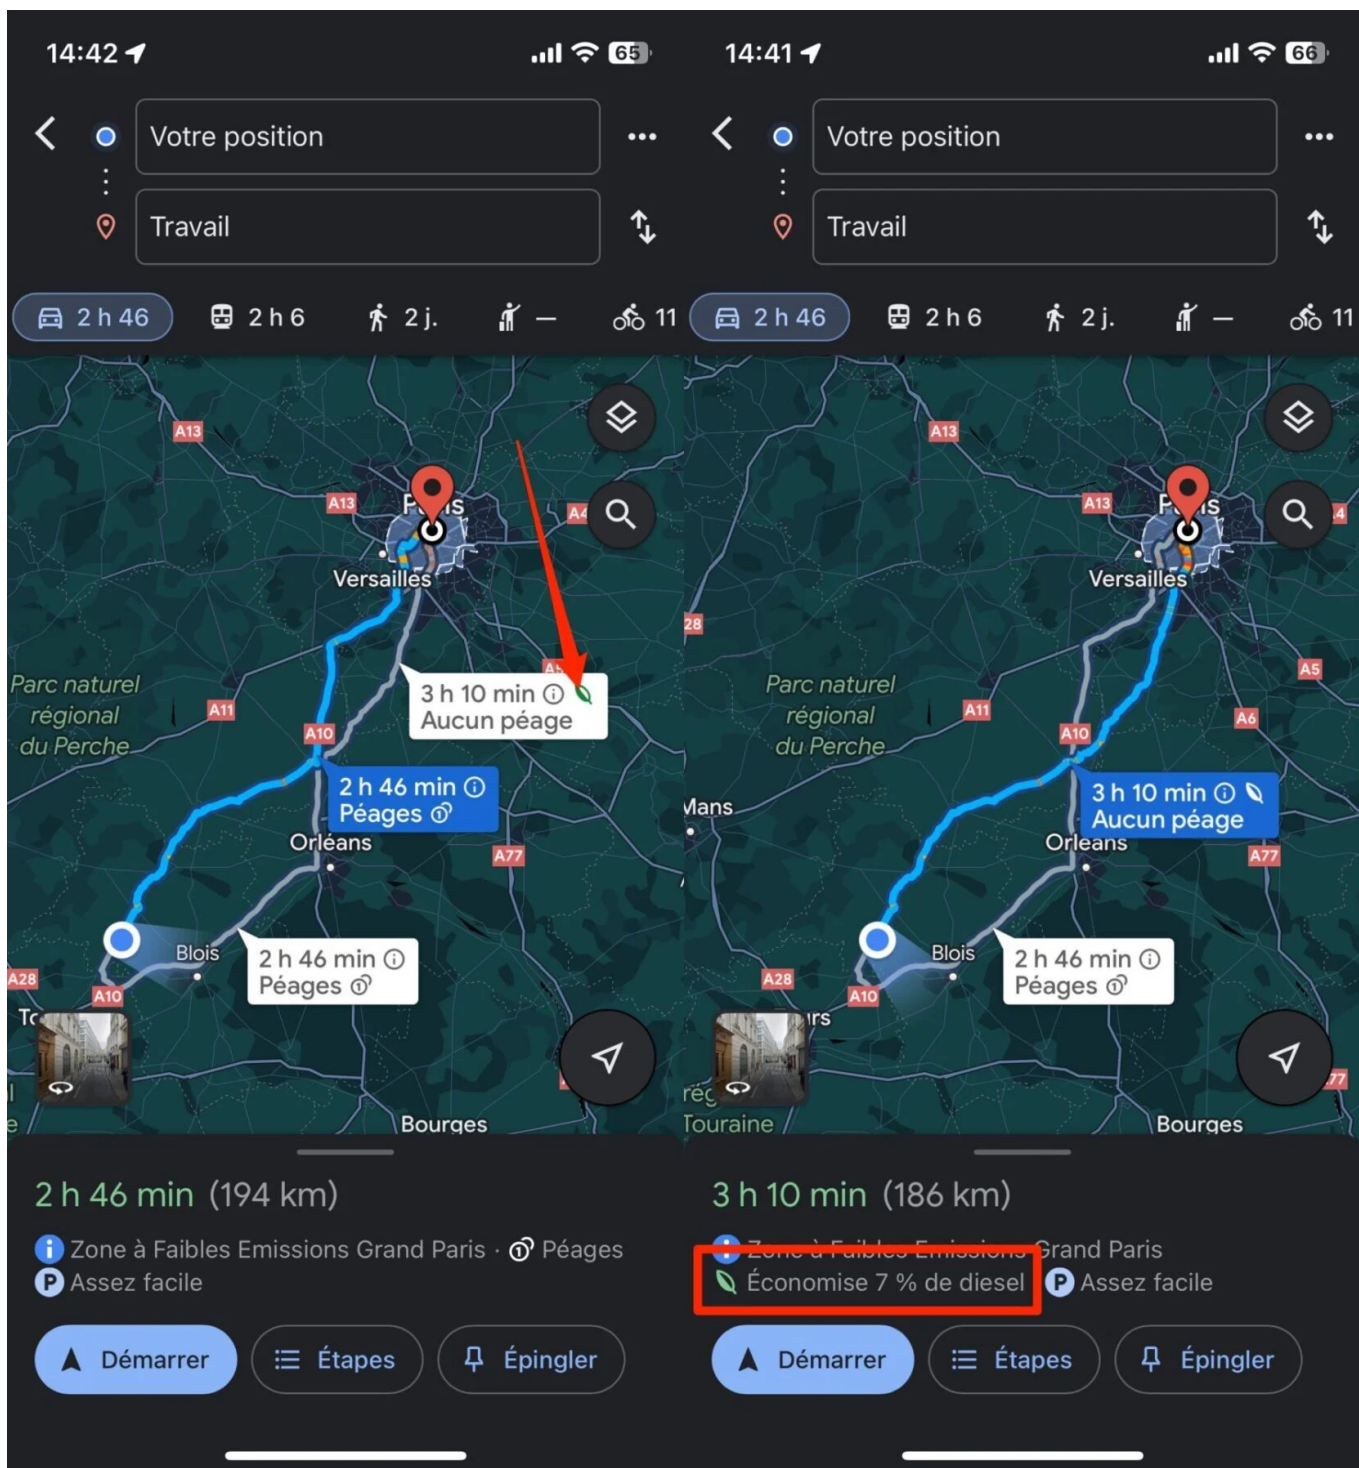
14:42

65

Votre position

Travail

2 h 46   2 h 6   2 j.   —   11

A13
A13
Paris
A4
Versailles
Parc naturel régional du Perche
A11
A10
3 h 10 min ⓘ
Aucun péage
2 h 46 min ⓘ
Péages
Orléans
A77
Blois
2 h 46 min ⓘ
Péages
A28
A10
To
Bourges

2 h 46 min (194 km)

Zone à Faibles Emissions Grand Paris · Péages
Assez facile

Démarrer   Étapes   Épingler

14:41

66

Votre position

Travail

2 h 46   2 h 6   2 j.   —   11

A13
A13
Paris
28
Versailles
A5
Parc naturel régional du Perche
A11
A10
A6
Mans
3 h 10 min ⓘ
Aucun péage
Orleans
A77
Blois
2 h 46 min ⓘ
Péages
A28
A10
rs
rég
Touraine
77
Bourges

3 h 10 min (186 km)

Zone à Faibles Emissions Grand Paris
Économise 7 % de diesel   Assez facile

Démarrer   Étapes   Épingler